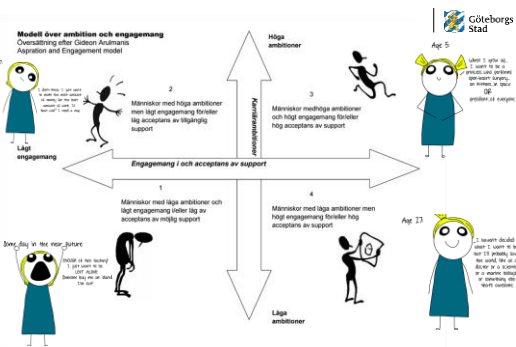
Modell över ambition och engagemang
Översättning efter Gideon Arulmanis Aspiration and Engagement model

Göteborgs Stad

Höga ambitioner

Age 5

When I grow up, I want to be a princess, wear perfume, open-heart surgeon, an astronaut, in space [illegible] president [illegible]

I don't know, I just want to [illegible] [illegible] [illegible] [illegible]

Lågt engagemang

2
Människor med höga ambitioner men lågt engagemang för/eller lågt acceptans av tillgänglig support

Karriärambitioner

3
Människor med höga ambitioner och högt engagemang för/eller hög acceptans av support

Engagemang i och acceptans av support

1
Människor med låga ambitioner och lågt engagemang i/eller låg av acceptans av möjlig support

4
Människor med låga ambitioner men högt engagemang för/eller hög acceptans av support

Age 13

I haven't decided what I want to be but I'll probably love the world, like as a doctor or a scientist or a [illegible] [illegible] or something else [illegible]

Some day in the near future

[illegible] I just want to be LEFT ALONE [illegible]

Låga ambitioner